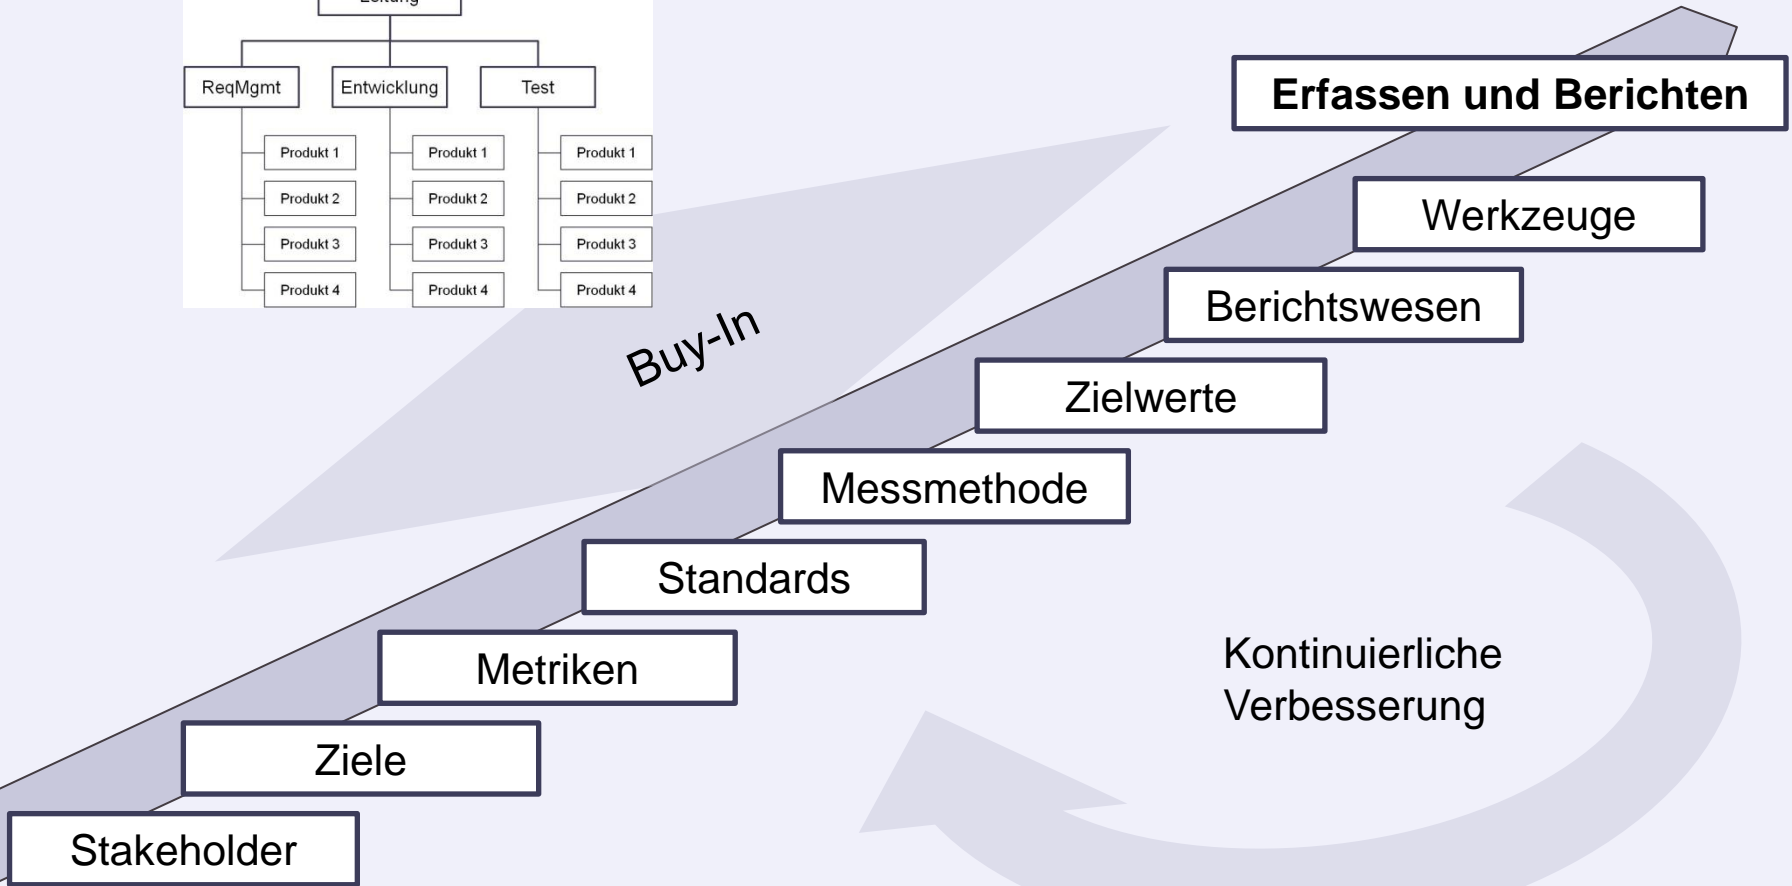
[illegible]

ReqMgmt
Entwicklung
Test

Produkt 1
Produkt 2
Produkt 3
Produkt 4

Produkt 1
Produkt 2
Produkt 3
Produkt 4

Produkt 1
Produkt 2
Produkt 3
Produkt 4

Erfassen und Berichten

Werkzeuge

Berichtswesen

Zielwerte

Messmethode

Standards

Metriken

Ziele

Stakeholder

Buy-In

Kontinuierliche Verbesserung